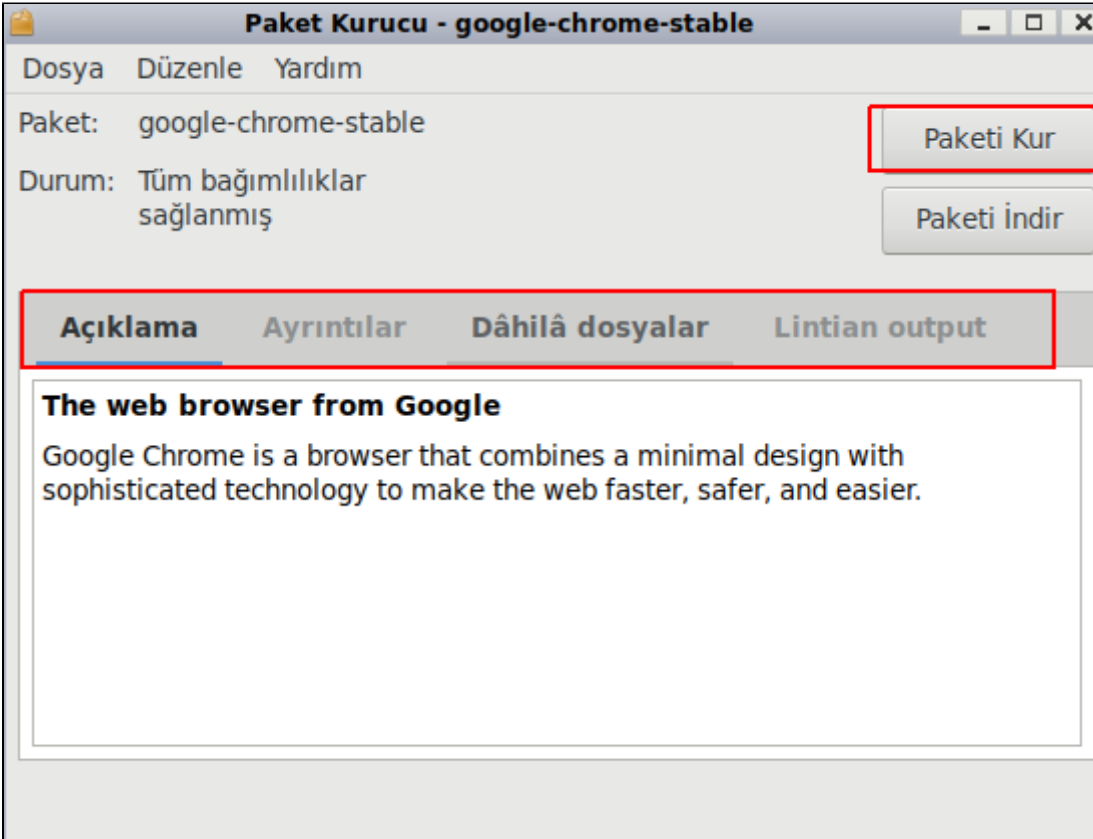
Paket Kurucu - google-chrome-stable

Dosya Düzenle Yardım

Paket: google-chrome-stable

Durum: Tüm bağımlılıklar sağlanmış

Paketi Kur

Paketi İndir

Açıklama Ayrıntılar Dâhilâ dosyalar Lintian output

The web browser from Google

Google Chrome is a browser that combines a minimal design with sophisticated technology to make the web faster, safer, and easier.